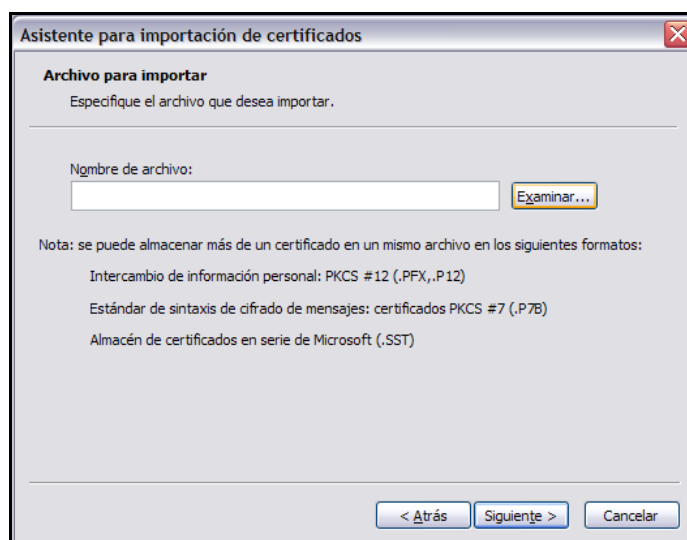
Asistente para importación de certificados

Archivo para importar

Especifique el archivo que desea importar.

Nombre de archivo:

Examinar...

Nota: se puede almacenar más de un certificado en un mismo archivo en los siguientes formatos:

Intercambio de información personal: PKCS #12 (.PFX,.P12)

Estándar de sintaxis de cifrado de mensajes: certificados PKCS #7 (.P7B)

Almacén de certificados en serie de Microsoft (.SST)

< Atrás

Siguiente >

Cancelar